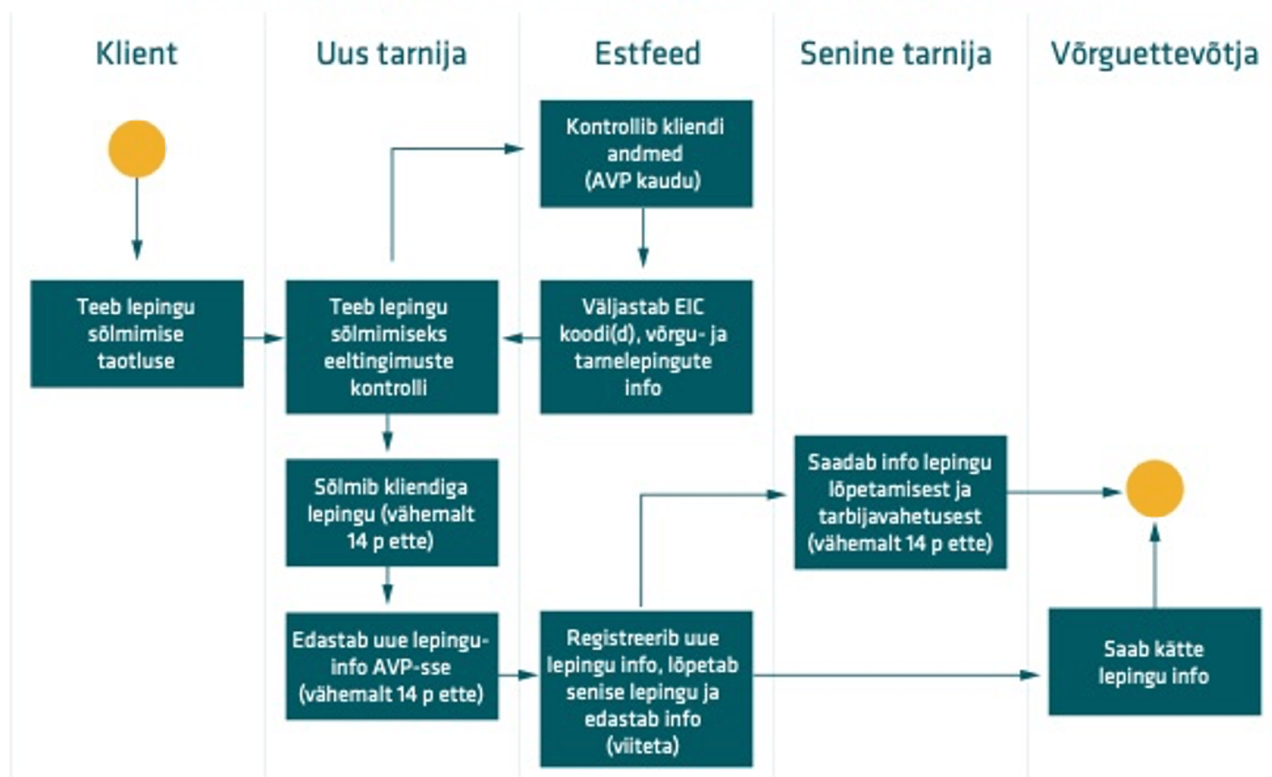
Klient

Uus tarnija

Estfeed

Senine tarnija

Võrguettevõtja

Kontrollib kliendi andmed (AVP kaudu)

Teeb lepingu sõlmimise taotluse

Teeb lepingu sõlmimiseks eeltingimuste kontrolli

Väljastab EIC koodi(d), võrgu- ja tarnelepingute info

Saadab info lepingu lõpetamisest ja tarbijavahetusest (vähemalt 14 p ette)

Sõlmib kliendiga lepingu (vähemalt 14 p ette)

Edastab uue lepinguinfo AVP-sse (vähemalt 14 p ette)

Registreerib uue lepingu info, lõpetab senise lepingu ja edastab info (viiteta)

Saab kätte lepingu info